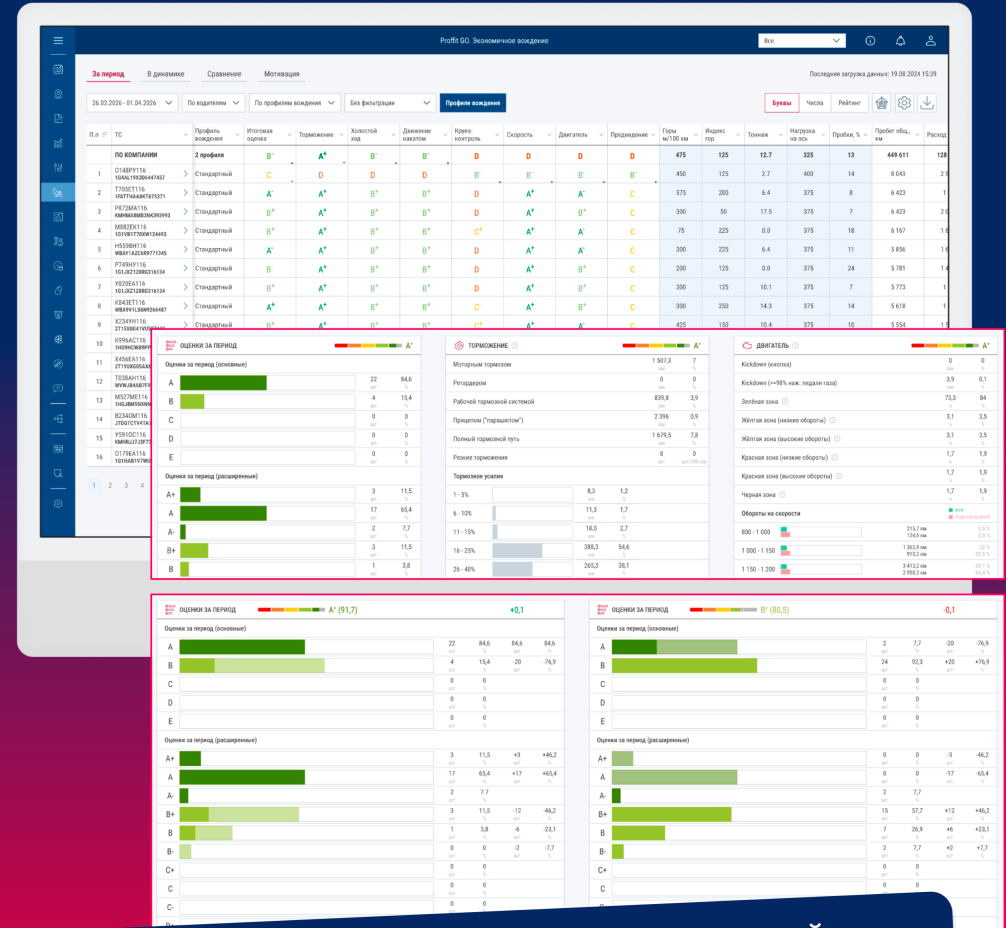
Proffit GO. Экономичное вождение

Все

За период   В динамике   Сравнение   Мотивация

Последняя загрузка данных: 19.08.2024 15:39

26.03.2026 - 01.04.2026   По водителям   По профилям вождения   Без фильтрации   Профили вождения

Буквы   Числа   Рейтинг

| П.п | ТС | Профиль вождения | Итоговая оценка | Торможение | Холостой ход | Движение накатом | Круиз-контроль | Скорость | Двигатель | Предвидение | Горм м/100 км | Индекс гор | Тоннаж | Нагрузка на ось | Пробки, % | Пробег общ., км | Расход |
|---|---|---|---|---|---|---|---|---|---|---|---|---|---|---|---|---|---|
| | ПО КОМПАНИИ | 2 профиля | B- | A+ | B- | B- | D | D | D | D | 475 | 125 | 12.7 | 325 | 13 | 449 611 | 128 |
| 1 | O148PY116 | Стандартный | C | D | D | D | B- | B- | B- | B- | 450 | 125 | 2.7 | 400 | 14 | 8 043 | 2 |
| 2 | T705ET116 | Стандартный | A- | A+ | B+ | B+ | D | A+ | A- | C | 575 | 200 | 6.4 | 375 | 8 | 6 423 | 1 |
| 3 | P672MA116 | Стандартный | B+ | A+ | B+ | B+ | D | A+ | A- | C | 300 | 50 | 17.5 | 375 | 7 | 6 423 | 2 |
| 4 | M082EK116 | Стандартный | B+ | A+ | B+ | B+ | C+ | A+ | A- | C | 75 | 225 | 0.0 | 375 | 18 | 6 167 | 1 |
| 5 | H559BH116 | Стандартный | A- | A+ | B+ | B+ | D | A+ | A- | C | 300 | 225 | 6.4 | 375 | 11 | 5 856 | 1 |
| 6 | P749HY116 | Стандартный | B- | A+ | B+ | B+ | D | A+ | B+ | C | 200 | 125 | 0.0 | 375 | 24 | 5 781 | 1 |
| 7 | Y820EA116 | Стандартный | B+ | A+ | B+ | B+ | D | A+ | B+ | C | 300 | 125 | 10.1 | 375 | 7 | 5 773 | 1 |
| 8 | K843ET116 | Стандартный | A+ | A+ | B+ | B+ | C- | A+ | B+ | C | 300 | 250 | 14.3 | 375 | 14 | 5 618 | 1 |
| 9 | X234YH116 | Стандартный | B+ | A+ | B+ | B+ | D | A+ | B+ | C | 425 | 150 | 10.4 | 375 | 10 | 5 554 | 1 |
| 10 | K996AC116 | | | | | | | | | | | | | | | | |
| 11 | X456EA116 | | | | | | | | | | | | | | | | |
| 12 | T038AH116 | | | | | | | | | | | | | | | | |
| 13 | M527ME116 | | | | | | | | | | | | | | | | |
| 14 | B234OM116 | | | | | | | | | | | | | | | | |
| 15 | Y591OC116 | | | | | | | | | | | | | | | | |
| 16 | O179EA116 | | | | | | | | | | | | | | | | |

1 2 3 4

ОЦЕНКИ ЗА ПЕРИОД A-

Оценки за период (основные)
A 22 84,6
B 4 15,4
C 0 0
D 0 0
E 0 0

Оценки за период (расширенные)
A+ 3 11,5
A 17 65,4
A- 2 7,7
B+ 3 11,5
B 1 3,8

ТОРМОЖЕНИЕ A+
Моторным тормозом 1 507,3 7
Ретардером 0 0
Рабочей тормозной системой 839,8 3,9
Прицепом ("парашютом") 2 396 0,9
Полный тормозной путь 1 679,5 7,8
Резкие торможения 8 0

Тормозное усилие
1 - 5% 8,3 1,2
6 - 10% 11,3 1,7
11 - 15% 18,0 2,7
16 - 25% 388,3 54,6
26 - 40% 265,3 38,1

ДВИГАТЕЛЬ A+
Kickdown (кнопка) 0 0
Kickdown (>=98% наж. педали газа) 3,9 0,1
Зелёная зона 73,3 84
Жёлтая зона (низкие обороты) 3,1 3,5
Жёлтая зона (высокие обороты) 3,1 3,5
Красная зона (низкие обороты) 1,7 1,9
Красная зона (высокие обороты) 1,7 1,9
Черная зона 1,7 1,9

Обороты на скорости
800 - 1 000 215,7 км 124,6 км
1 000 - 1 150 1 363,9 км 910,2 км
1 150 - 1 200 3 413,2 км 2 988,3 км

ОЦЕНКИ ЗА ПЕРИОД A+ (91,7) +0,1

Оценки за период (основные)
A 22 84,6 84,6 84,6
B 4 15,4 -20 -76,9
C 0 0
D 0 0
E 0 0

Оценки за период (расширенные)
A+ 3 11,5 +3 +46,2
A 17 65,4 +17 +65,4
A- 2 7,7
B+ 3 11,5 -12 -46,2
B 1 3,8 -6 -23,1
B- 0 0 -2 -7,7
C+ 0 0
C 0 0
C- 0 0

ОЦЕНКИ ЗА ПЕРИОД B+ (80,5) -0,1

Оценки за период (основные)
A 2 7,7 -20 -76,9
B 24 92,3 +20 +76,9
C 0 0
D 0 0
E 0 0

Оценки за период (расширенные)
A+ 0 0 -3 -46,2
A 0 0 -17 -65,4
A- 2 7,7
B+ 15 57,7 +12 +46,2
B 7 26,9 +6 +23,1
B- 2 7,7 +2 +7,7
C+ 0 0
C 0 0